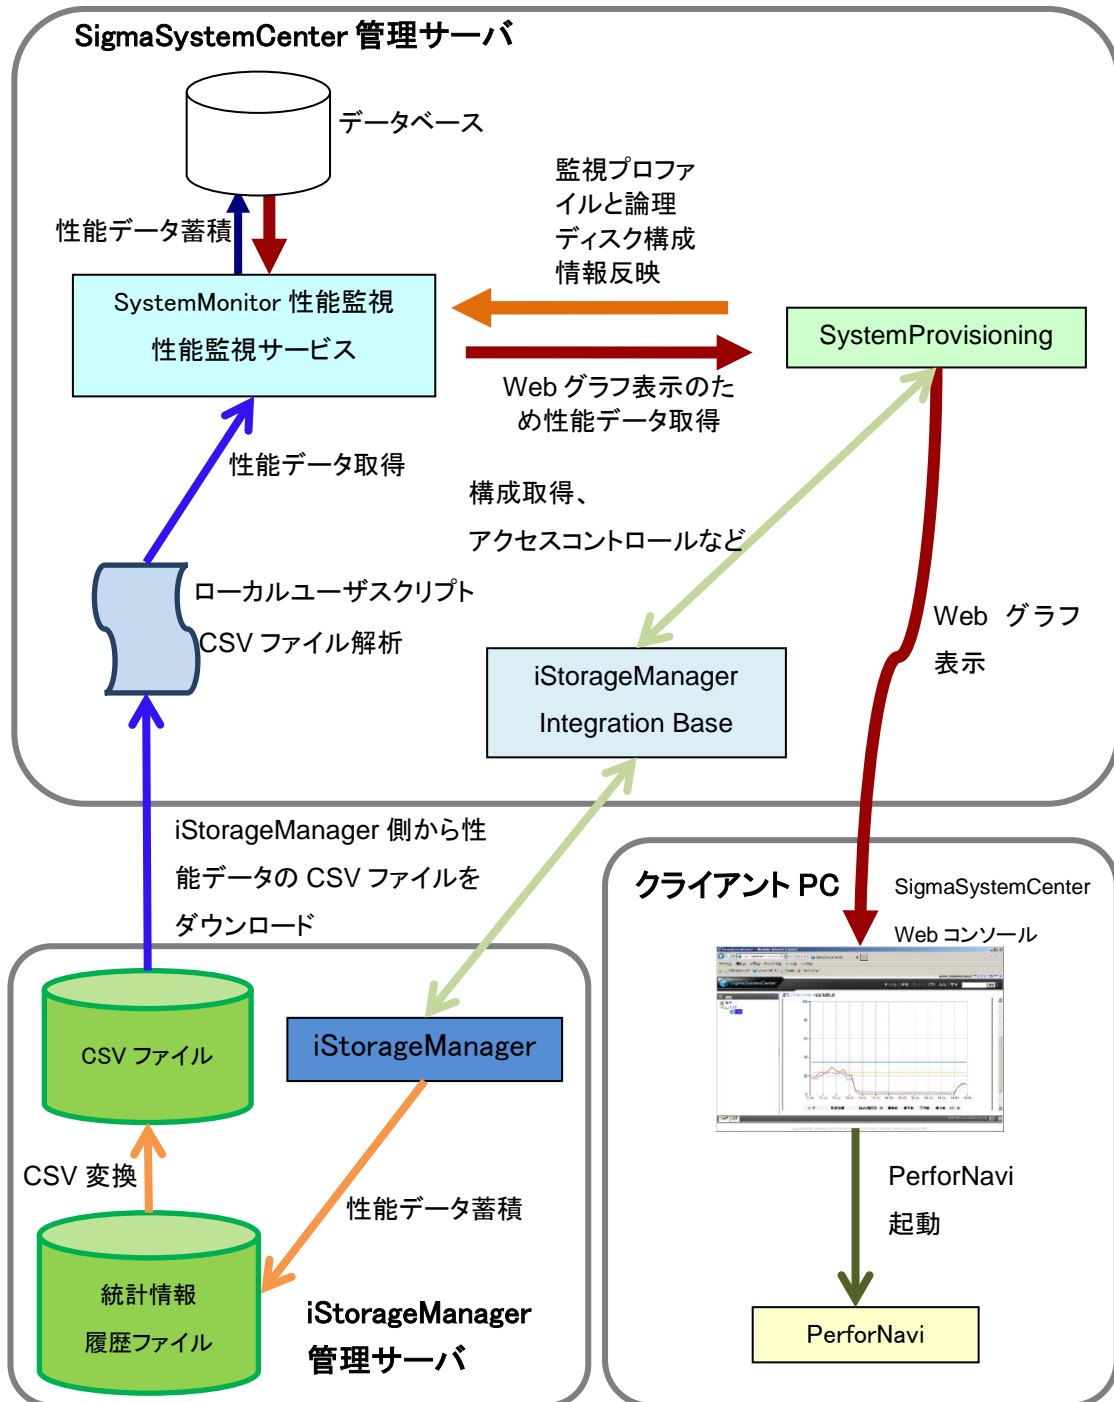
SigmaSystemCenter 管理サーバ

データベース

性能データ蓄積

監視プロファイルと論理ディスク構成情報反映

SystemMonitor 性能監視

性能監視サービス

SystemProvisioning

Web グラフ表示のため性能データ取得

性能データ取得

構成取得、

アクセスコントロールなど

ローカルユーザスクリプト

CSV ファイル解析

Web グラフ表示

iStorageManager

Integration Base

iStorageManager 側から性能データの CSV ファイルをダウンロード

クライアント PC

SigmaSystemCenter

Web コンソール

CSV ファイル

iStorageManager

CSV 変換

性能データ蓄積

PerforNavi

起動

統計情報

履歴ファイル

iStorageManager

管理サーバ

PerforNavi